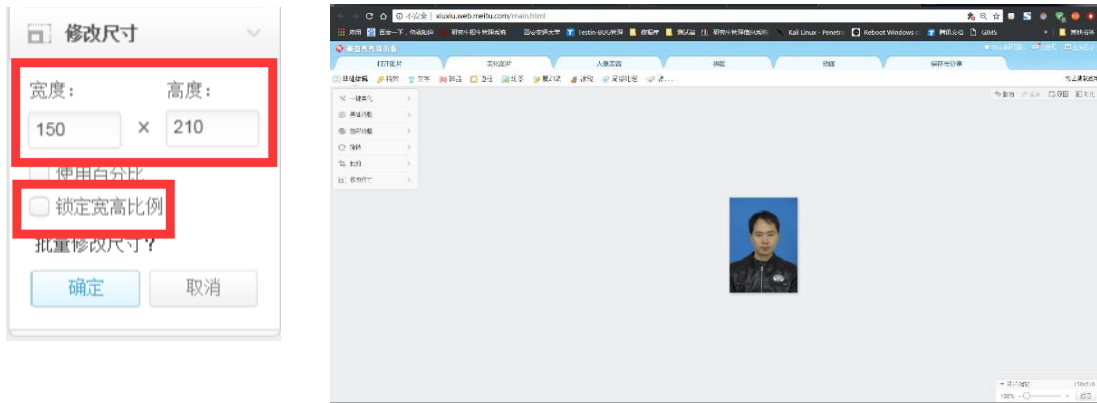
修改尺寸

宽度：
150
×
高度：
210

使用百分比

锁定宽高比例

批量修改尺寸？

确定
取消

不安全 | xiuxiu.web.meitu.com/main.html

Kali Linux - Penetra
Reboot Windows
GIMS

打开图片
美化图片
人像美容
拼图
动画
保存与分享

一键美化
基础调整
裁剪旋转
抠图
修改尺寸

100%